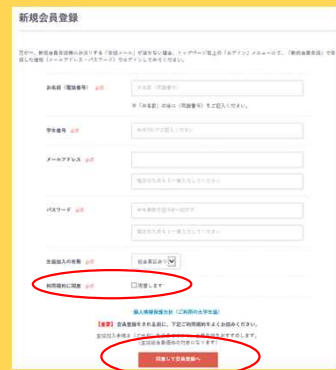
新規会員登録

万が一、新規会員登録が完了する「登録メール」が届かない場合、トップページ左上の「ログイン」メニューにて、「新規会員登録」で登録した情報（メールアドレス・パスワード）でログインしてください。

お名前（電話番号） 必須

※「お名前」欄の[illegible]

学生番号 必須

メールアドレス 必須

パスワード 必須

生協加入の有無 必須

利用規約に同意 必須

同意します

個人情報保護方針（ご利用の大学生協）

【重要】会員登録をされる前に、下記ご利用規約をよくお読みください。

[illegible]

同意して会員登録へ